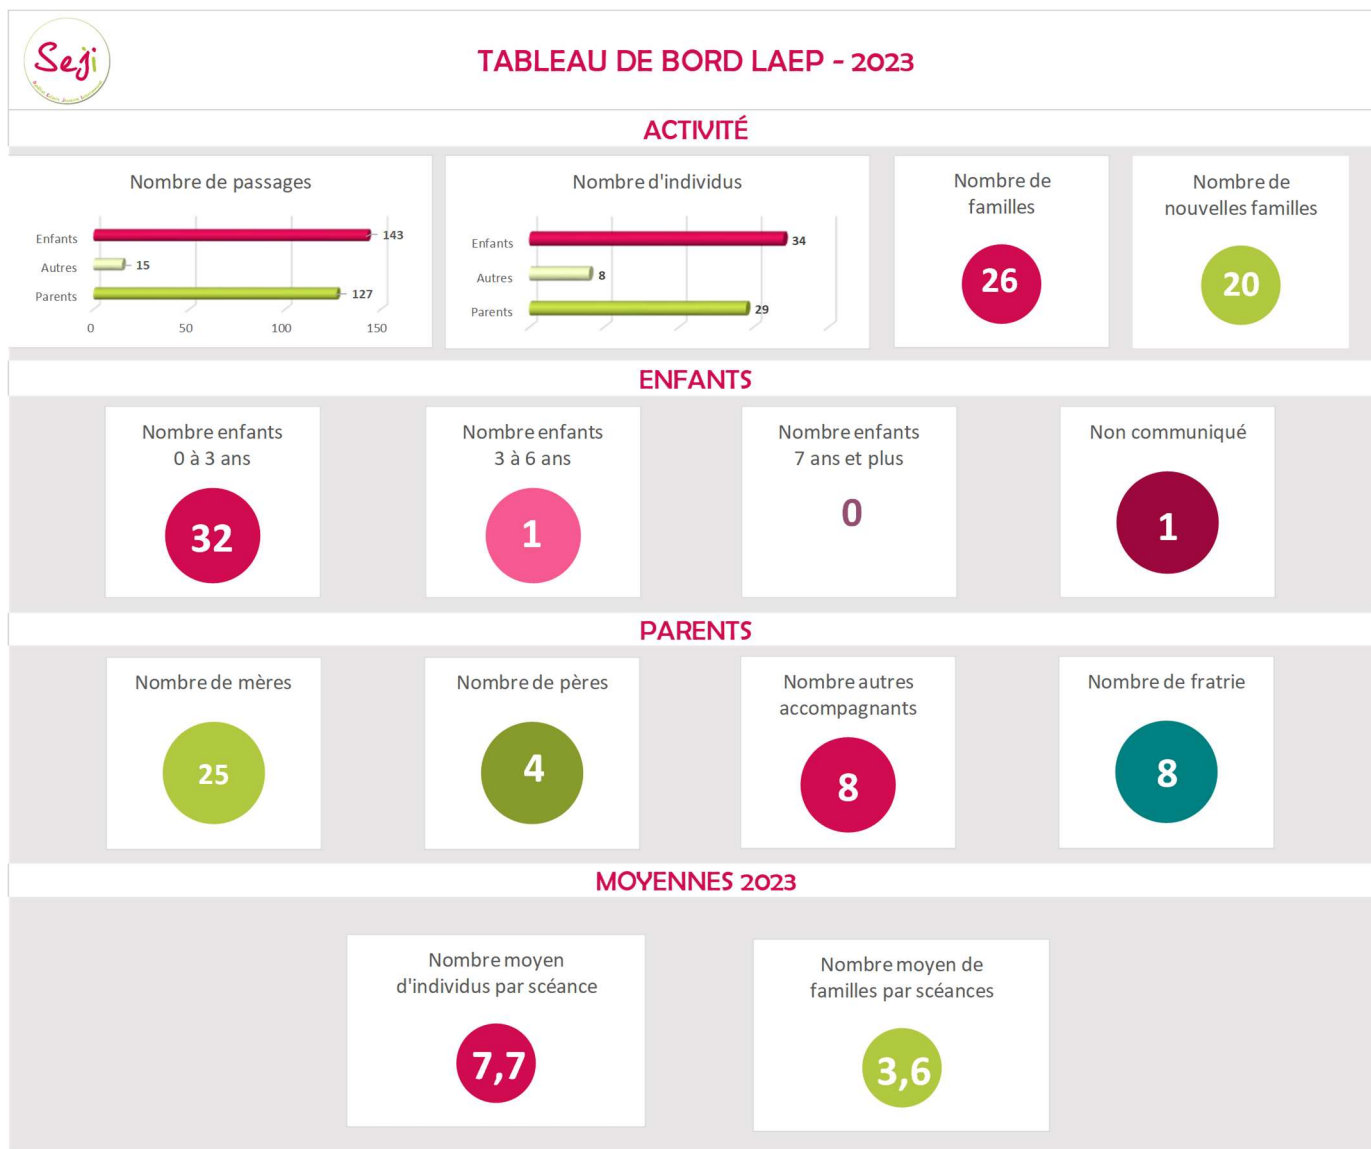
Seji

TABLEAU DE BORD LAEP - 2023

ACTIVITÉ

Nombre de passages

| | |
|---|---|
| Enfants | 143 |
| Autres | 15 |
| Parents | 127 |

0 50 100 150

Nombre d'individus

| | |
|---|---|
| Enfants | 34 |
| Autres | 8 |
| Parents | 29 |

Nombre de familles
26

Nombre de nouvelles familles
20

ENFANTS

Nombre enfants 0 à 3 ans
32

Nombre enfants 3 à 6 ans
1

Nombre enfants 7 ans et plus
0

Non communiqué
1

PARENTS

Nombre de mères
25

Nombre de pères
4

Nombre autres accompagnants
8

Nombre de fratrie
8

MOYENNES 2023

Nombre moyen d'individus par scéance
7,7

Nombre moyen de familles par scéances
3,6